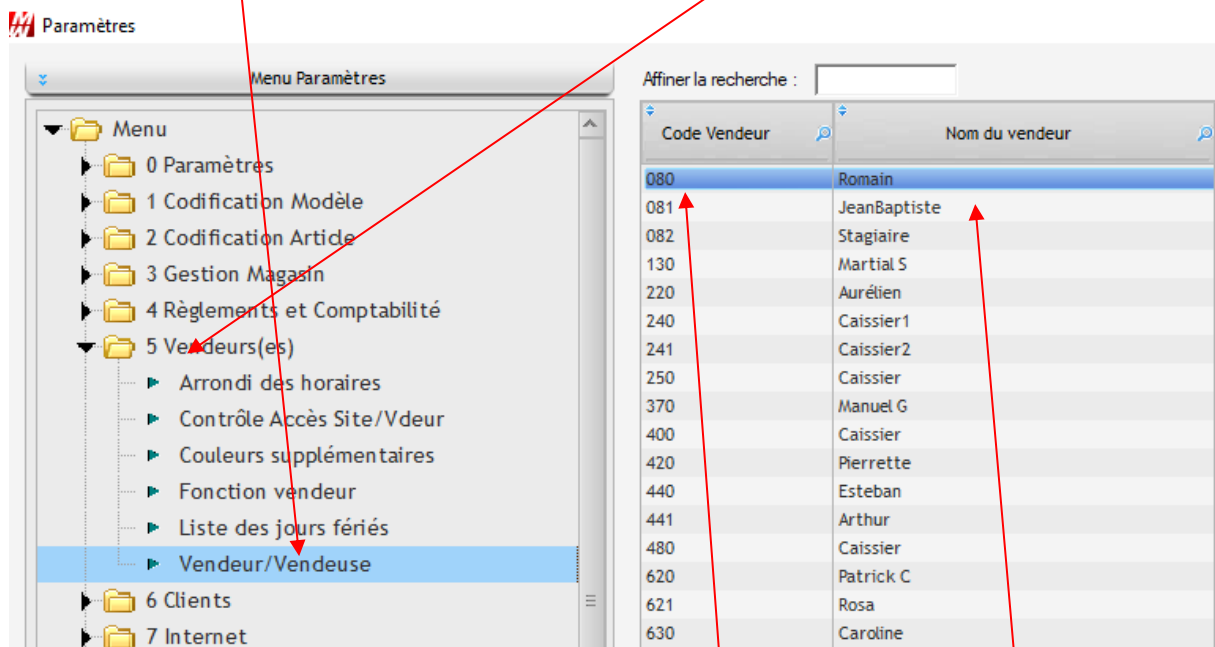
Paramètres

Menu Paramètres

Menu
0 Paramètres
1 Codification Modèle
2 Codification Article
3 Gestion Magasin
4 Règlements et Comptabilité
5 Vendeurs(es)
Arrondi des horaires
Contrôle Accès Site/Vdeur
Couleurs supplémentaires
Fonction vendeur
Liste des jours fériés
Vendeur/Vendeuse
6 Clients
7 Internet

Affiner la recherche :

| Code Vendeur | Nom du vendeur |
|---|---|
| 080 | Romain |
| 081 | JeanBaptiste |
| 082 | Stagiaire |
| 130 | Martial S |
| 220 | Aurélien |
| 240 | Caissier1 |
| 241 | Caissier2 |
| 250 | Caissier |
| 370 | Manuel G |
| 400 | Caissier |
| 420 | Pierrette |
| 440 | Esteban |
| 441 | Arthur |
| 480 | Caissier |
| 620 | Patrick C |
| 621 | Rosa |
| 630 | Caroline |